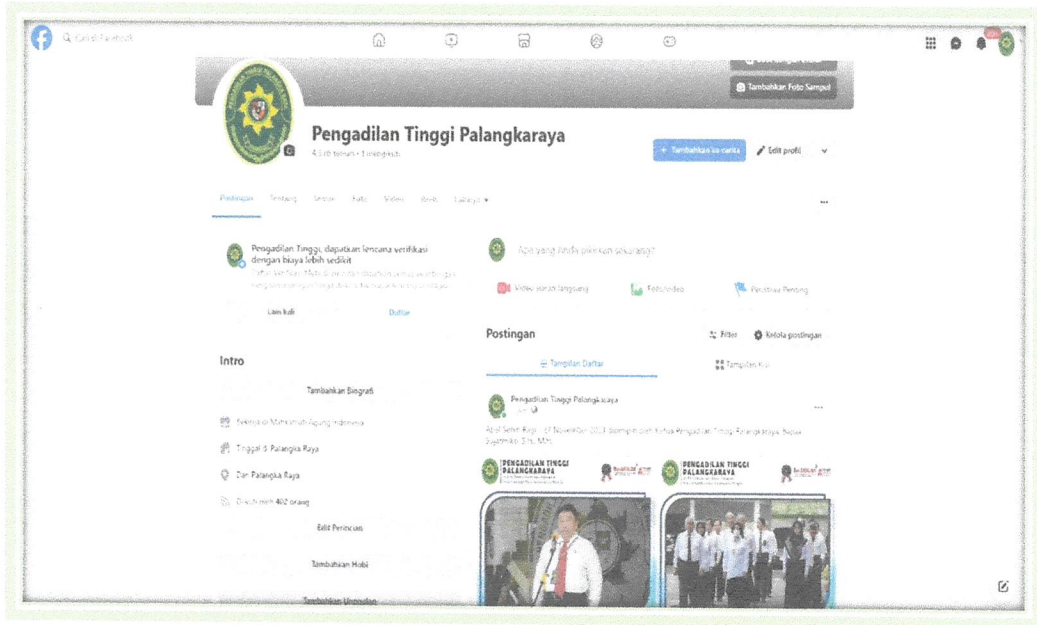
Cari di Facebook

Tambahkan Foto Sampul

Pengadilan Tinggi Palangkaraya

4.5rb teman • 1 mengikuti

+ Tambahkan ke cerita

Edit profil

Postingan Tentang Teman Foto Video Reels Lainnya ▾

Pengadilan Tinggi, dapatkan lencana verifikasi dengan biaya lebih sedikit

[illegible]

Lain kali

Daftar

Apa yang Anda pikirkan sekarang?

Video siaran langsung

Foto/video

Peristiwa Penting

Intro

Tambahkan Biografi

Bekerja di Mahkamah Agung Indonesia

Tinggal di Palangka Raya

Dari Palangka Raya

Diikuti oleh 402 orang

Edit Perincian

Tambahkan Hobi

Tambahkan Unggulan

Postingan

Filter

Kelola postingan

Tampilan Daftar

Tampilan Kisi

Pengadilan Tinggi Palangkaraya

Apel Senin Pagi, 27 November 2023 dipimpin oleh Ketua Pengadilan Tinggi Palangkaraya, Bapak Sugeng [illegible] S.H., M.H.

PENGADILAN TINGGI PALANGKARAYA

PENGADILAN TINGGI PALANGKARAYA